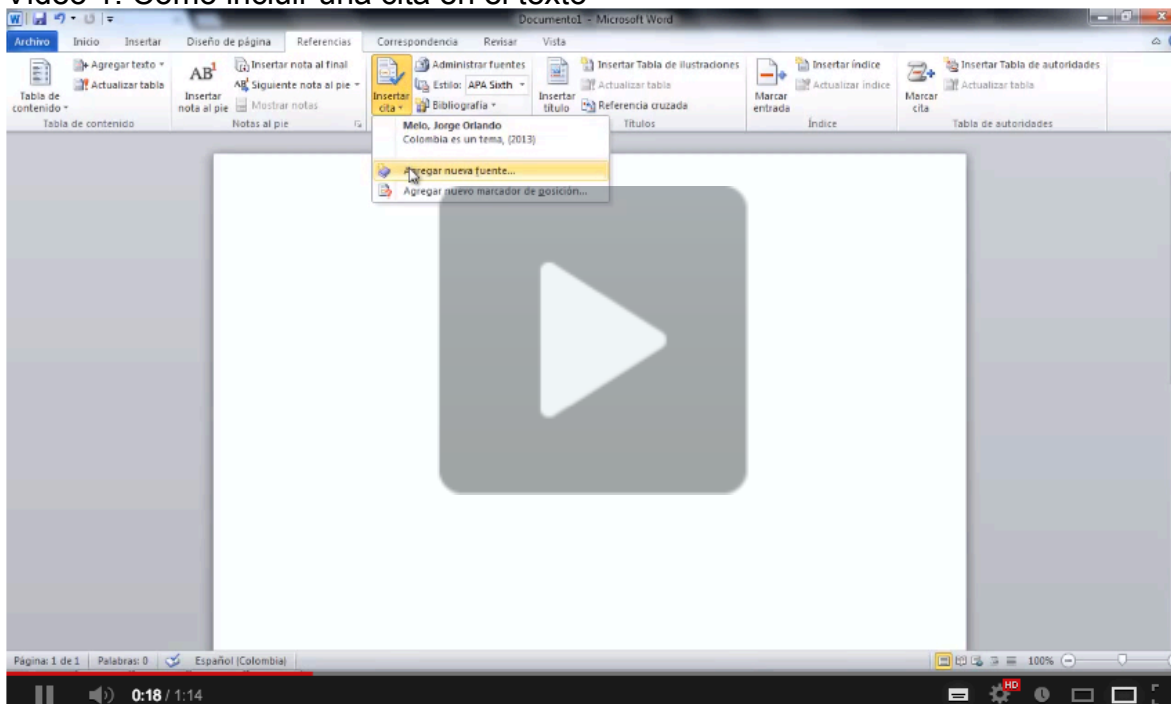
Video 1: Cómo incluir una cita en el texto

Documento1 - Microsoft Word

Archivo Inicio Insertar Diseño de página Referencias Correspondencia Revisar Vista

Tabla de contenido
Agregar texto
Actualizar tabla
Tabla de contenido

$AB^1$
Insertar nota al pie
Insertar nota al final
Siguiente nota al pie
Mostrar notas
Notas al pie

Insertar cita
Administrar fuentes
Estilo: APA Sixth
Bibliografía

Insertar título
Insertar Tabla de ilustraciones
Actualizar tabla
Referencia cruzada
Títulos

Marcar entrada
Insertar índice
Actualizar índice
Índice

Marcar cita
Insertar Tabla de autoridades
Actualizar tabla
Tabla de autoridades

Melo, Jorge Orlando
Colombia es un tema, (2013)

Agregar nueva fuente...
Agregar nuevo marcador de posición...

Página: 1 de 1 | Palabras: 0 | Español (Colombia)

100%

0:18 / 1:14

HD